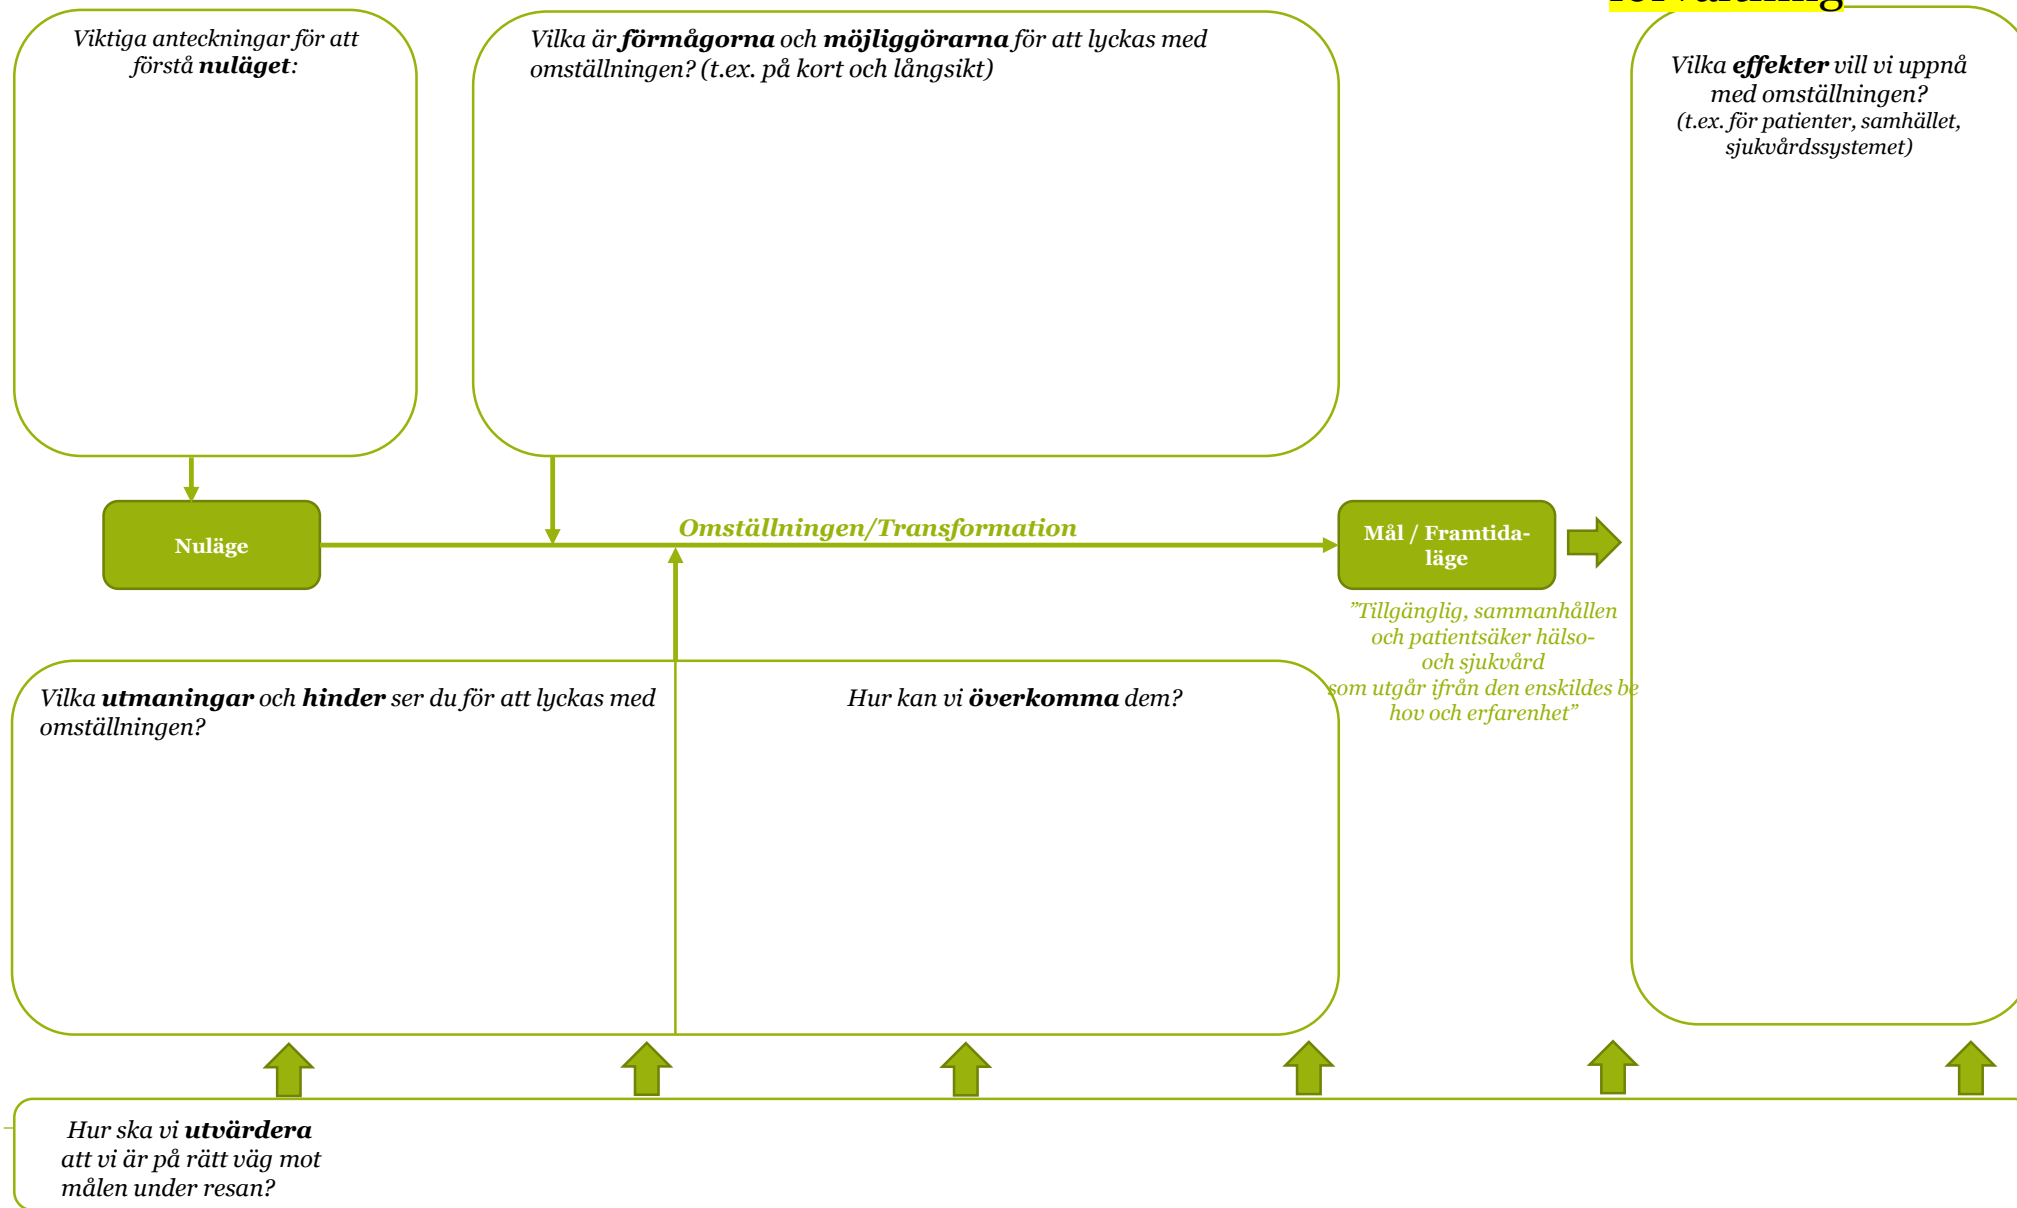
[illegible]

Viktiga anteckningar för att förstå **nuläget**:

Vilka är **förmågorna** och **möjliggörarna** för att lyckas med omställningen? (t.ex. på kort och långsikt)

Vilka **effekter** vill vi uppnå med omställningen? (t.ex. för patienter, samhället, sjukvårdssystemet)

Nuläge

Omställningen/Transformation

Mål / Framtidaläge

"Tillgänglig, sammanhållen och patientsäker hälso- och sjukvård som utgår ifrån den enskildes behov och erfarenhet"

Vilka **utmaningar** och **hinder** ser du för att lyckas med omställningen?

Hur kan vi **överkomma** dem?

Hur ska vi **utvärdera** att vi är på rätt väg mot målen under resan?